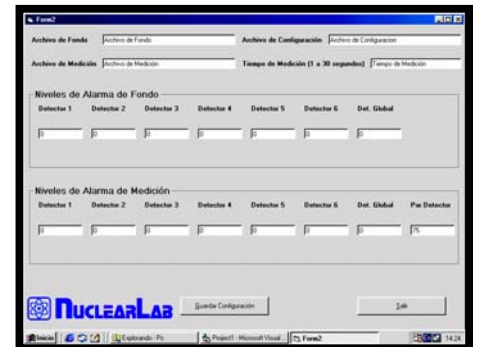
Form2

Archivo de Fondo | Archivo de Fondo

Archivo de Configuración | Archivo de Configuracion

Archivo de Medición | Archivo de Medición

Tiempo de Medición (1 a 30 segundos) | Tiempo de Medición

Niveles de Alarma de Fondo

| Detector 1 | Detector 2 | Detector 3 | Detector 4 | Detector 5 | Detector 6 | Det. Global |
|---|---|---|---|---|---|---|
| 0 | 0 | 0 | 0 | 0 | 0 | 0 |

Niveles de Alarma de Medición

| Detector 1 | Detector 2 | Detector 3 | Detector 4 | Detector 5 | Detector 6 | Det. Global | Par Detector |
|---|---|---|---|---|---|---|---|
| 0 | 0 | 0 | 0 | 0 | 0 | 0 | 75 |

NuclearLab

Guardar Configuración

Salir

Inicio | Explorando - Pc | Project1 - Microsoft Visual ... | Form2 | 14:24